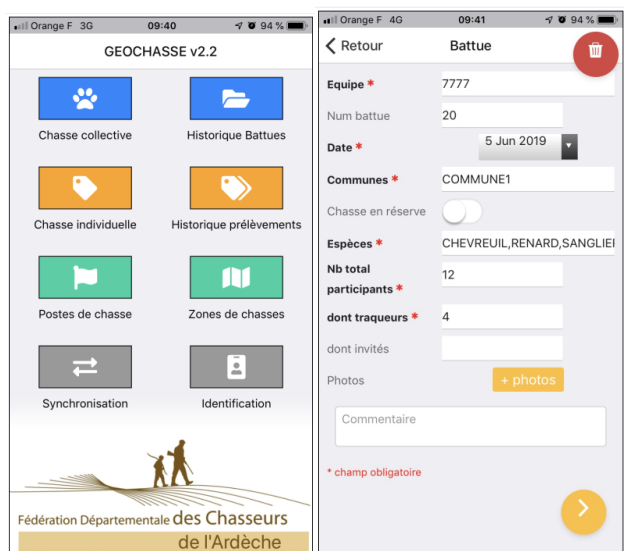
Orange F 3G 09:40 94 %

GEOCHASSE v2.2

Chasse collective

Historique Battues

Chasse individuelle

Historique prélèvements

Postes de chasse

Zones de chasses

Synchronisation

Identification

Fédération Départementale des Chasseurs de l'Ardèche

Orange F 4G 09:41 94 %

< Retour

Battue

Equipe * 7777

Num battue 20

Date * 5 Jun 2019

Communes * COMMUNE1

Chasse en réserve

Espèces * CHEVREUIL,RENARD,SANGLIEI

Nb total participants * 12

dont traqueurs * 4

dont invités

Photos + photos

Commentaire

* champ obligatoire